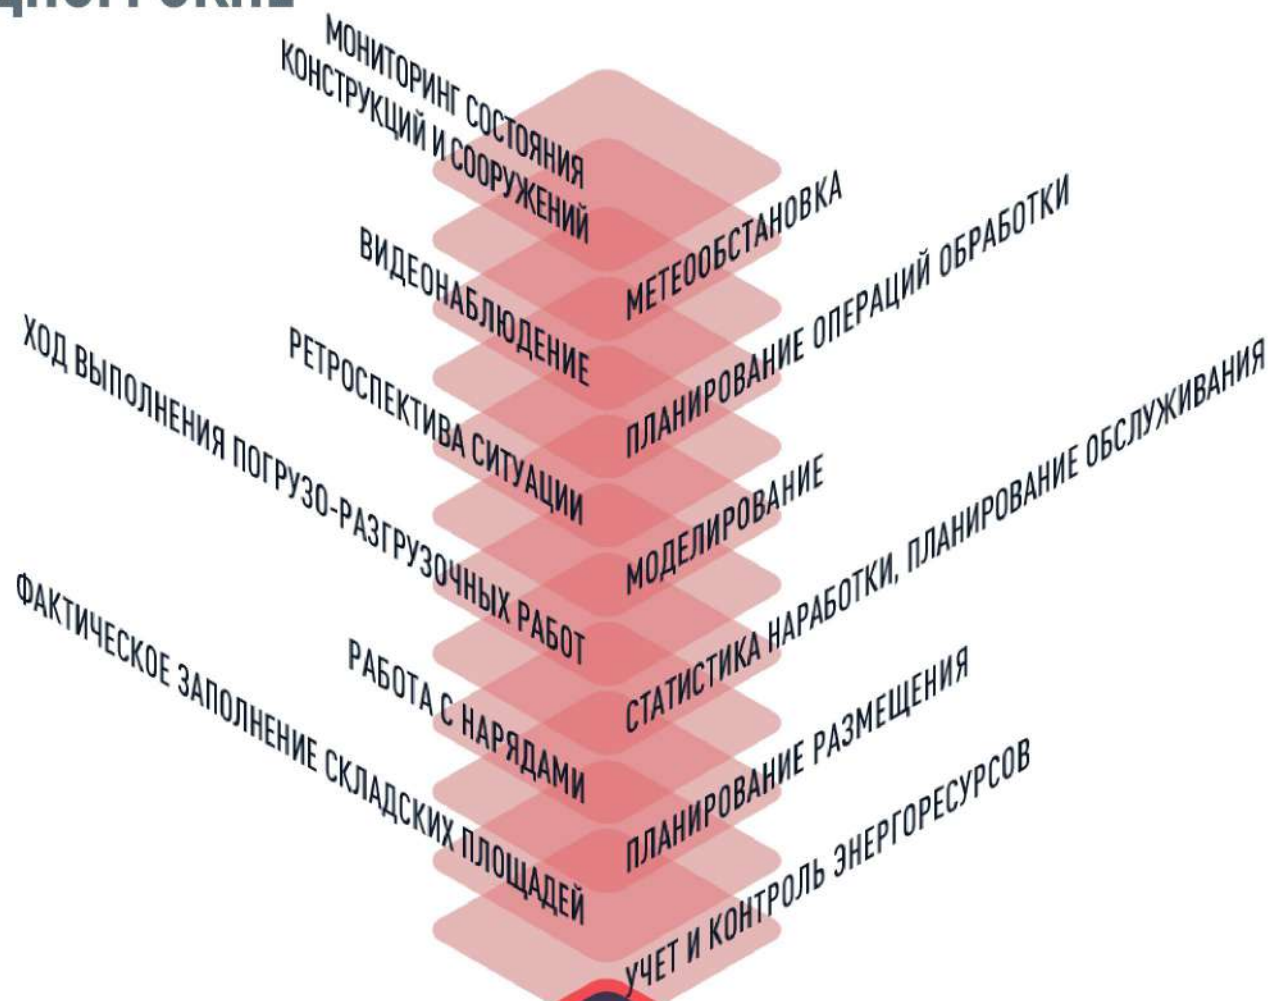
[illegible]

МОНИТОРИНГ СОСТОЯНИЯ КОНСТРУКЦИЙ И СООРУЖЕНИЙ

МЕТЕООБСТАНОВКА

ВИДЕОНАБЛЮДЕНИЕ

ПЛАНИРОВАНИЕ ОПЕРАЦИЙ ОБРАБОТКИ

РЕТРОСПЕКТИВА СИТУАЦИИ

ХОД ВЫПОЛНЕНИЯ ПОГРУЗО-РАЗГРУЗОЧНЫХ РАБОТ

МОДЕЛИРОВАНИЕ

СТАТИСТИКА НАРАБОТКИ, ПЛАНИРОВАНИЕ ОБСЛУЖИВАНИЯ

РАБОТА С НАРЯДАМИ

ФАКТИЧЕСКОЕ ЗАПОЛНЕНИЕ СКЛАДСКИХ ПЛОЩАДЕЙ

ПЛАНИРОВАНИЕ РАЗМЕЩЕНИЯ

УЧЕТ И КОНТРОЛЬ ЭНЕРГОРЕСУРСОВ